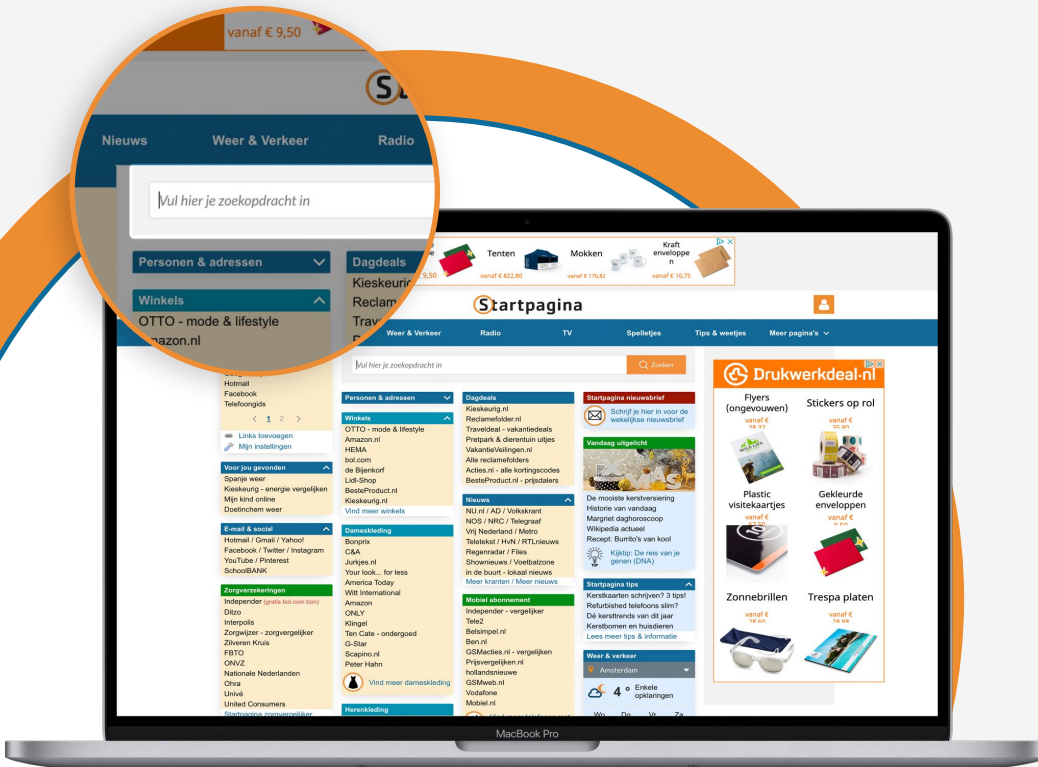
vanaf € 9,50

Nieuws Weer & Verkeer Radio

Vul hier je zoekopdracht in

Personen & adressen
Dagdeals
Kieskeurig
Reclam
Trave

Winkels
OTTO - mode & lifestyle
Amazon.nl

Tenten Mokken Kraft enveloppen
vanaf € 822,80 vanaf € 176,82 vanaf € 10,75

Startpagina

Weer & Verkeer Radio TV Spelletjes Tips & weetjes Meer pagina's

Vul hier je zoekopdracht in
Zoeken

Hotmail
Facebook
Telefoongids
1 2
Links toevoegen
Mijn instellingen

Voor jou gevonden
Spanje weer
Kieskeurig - energie vergelijken
Mijn kind online
Doetinchem weer

E-mail & social
Hotmail / Gmail / Yahoo!
Facebook / Twitter / Instagram
YouTube / Pinterest
SchoolBANK

Zorgverzekeringen
Independer (gratis bol.com bon)
Ditzo
Interpolis
Zorgwijzer - zorgvergelijker
Zilveren Kruis
FBTO
ONVZ
Nationale Nederlanden
Ohra
Univé
United Consumers
Startpagina zorgvergelijker

Personen & adressen

Winkels
OTTO - mode & lifestyle
Amazon.nl
HEMA
bol.com
de Bijenkorf
Lidl-Shop
BesteProduct.nl
Kieskeurig.nl
Vind meer winkels

Dameskleding
Bonprix
C&A
Jurkjes.nl
Your look... for less
America Today
Witt International
Amazon
ONLY
Klingel
Ten Cate - ondergoed
G-Star
Scapino.nl
Peter Hahn
Vind meer dameskleding

Herenkleding

Dagdeals
Kieskeurig.nl
Reclamefolder.nl
Traveldeal - vakantiedeals
Pretpark & dierentuin uitjes
VakantieVeilingen.nl
Alle reclamefolders
Acties.nl - alle kortingscodes
BesteProduct.nl - prijsdalers

Nieuws
NU.nl / AD / Volkskrant
NOS / NRC / Telegraaf
Vrij Nederland / Metro
Teletekst / HvN / RTLnieuws
Regenradar / Files
Shownieuws / Voetbalzone
in de buurt - lokaal nieuws
Meer kranten / Meer nieuws

Mobiel abonnement
Independer - vergelijker
Tele2
Belsimpel.nl
Ben.nl
GSMacties.nl - vergelijken
Prijsvergelijken.nl
hollandsnieuwe
GSMweb.nl
Vodafone
Mobiel.nl

Startpagina nieuwsbrief
Schrijf je hier in voor de wekelijkse nieuwsbrief

Vandaag uitgelicht
De mooiste kerstversiering
Historie van vandaag
Margriet daghoroscoop
Wikipedia actueel
Recept: Burrito's van kool
Kijktip: De reis van je genen (DNA)

Startpagina tips
Kerstkaarten schrijven? 3 tips!
Refurbished telefoons slim?
Dé kersttrends van dit jaar
Kerstbomen en huisdieren
Lees meer tips & informatie

Weer & verkeer
Amsterdam
4 ° Enkele opklaringen
Wo Do Vr Za

Drukwerkdeal.nl
Flyers (ongevouwen)
Stickers op rol
Plastic visitekaartjes
Gekleurde enveloppen
Zonnebrillen
Trespa platen

MacBook Pro